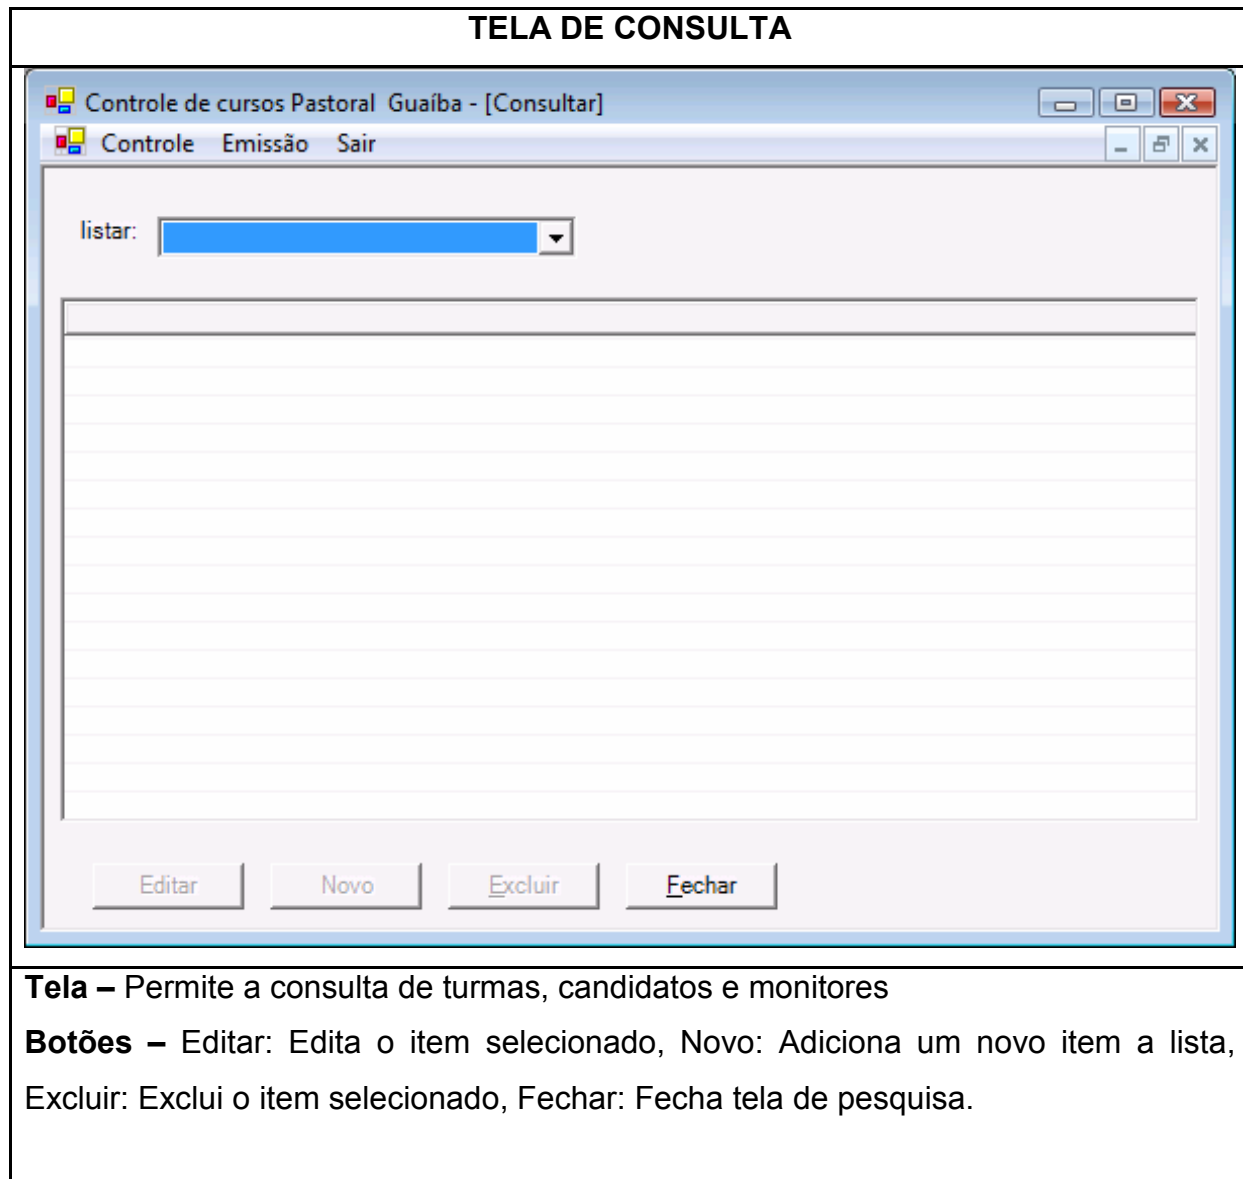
TELA DE CONSULTA

Controle de cursos Pastoral Guaíba - [Consultar]

Controle Emissão Sair

listar:

Editar Novo Excluir Fechar

**Tela –** Permite a consulta de turmas, candidatos e monitores

**Botões –** Editar: Edita o item selecionado, Novo: Adiciona um novo item a lista, Excluir: Exclui o item selecionado, Fechar: Fecha tela de pesquisa.